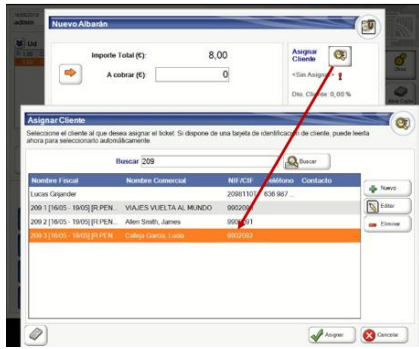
Nuevo Albarán

Importe Total (€): 8,00

A cobrar (€): 0

Asignar Cliente

<Sin Asignar>

Dto. Cliente: 0,00 %

Asignar Cliente

Seleccione el cliente al que desea asignar el ticket. Si dispone de una tarjeta de identificación de cliente, puede leerla ahora para seleccionarlo automáticamente.

Buscar 209

Buscar

| Nombre Fiscal | Nombre Comercial | NIF/CIF | Teléfono | Contacto |
|---|---|---|---|---|
| Lucas Grijander | | 20981107 | 636 987 | |
| 209.1 [16/05 - 19/05] [R.PEN | VIAJES VUELTA AL MUNDO | 9902090 | | |
| 209.2 [16/05 - 19/05] [R.PEN | Allen Smith, James | 9902091 | | |
| 209.3 [16/05 - 19/05] [R.PEN | Calleja García, Lucas | 9902092 | | |

Nuevo

Editar

Eliminar

Asignar

Cancelar